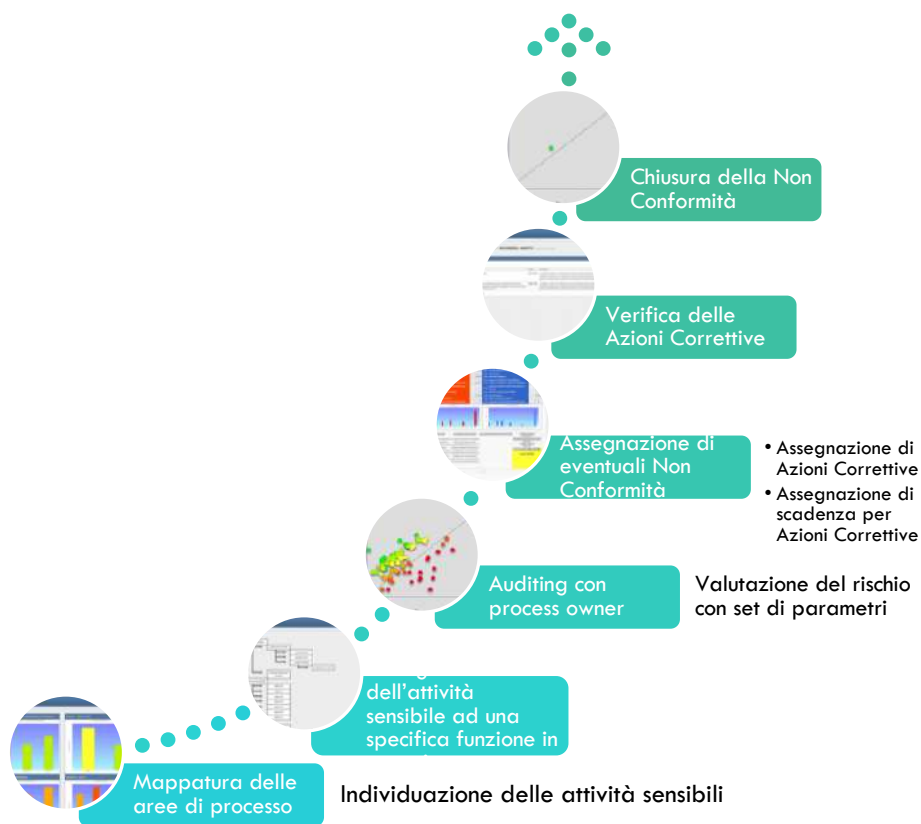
Chiusura della Non Conformità

Verifica delle Azioni Correttive

Assegnazione di eventuali Non Conformità

• Assegnazione di Azioni Correttive
• Assegnazione di scadenza per Azioni Correttive

Auditing con process owner

Valutazione del rischio con set di parametri

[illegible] dell'attività sensibile ad una specifica funzione in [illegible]

Mappatura delle aree di processo

Individuazione delle attività sensibili